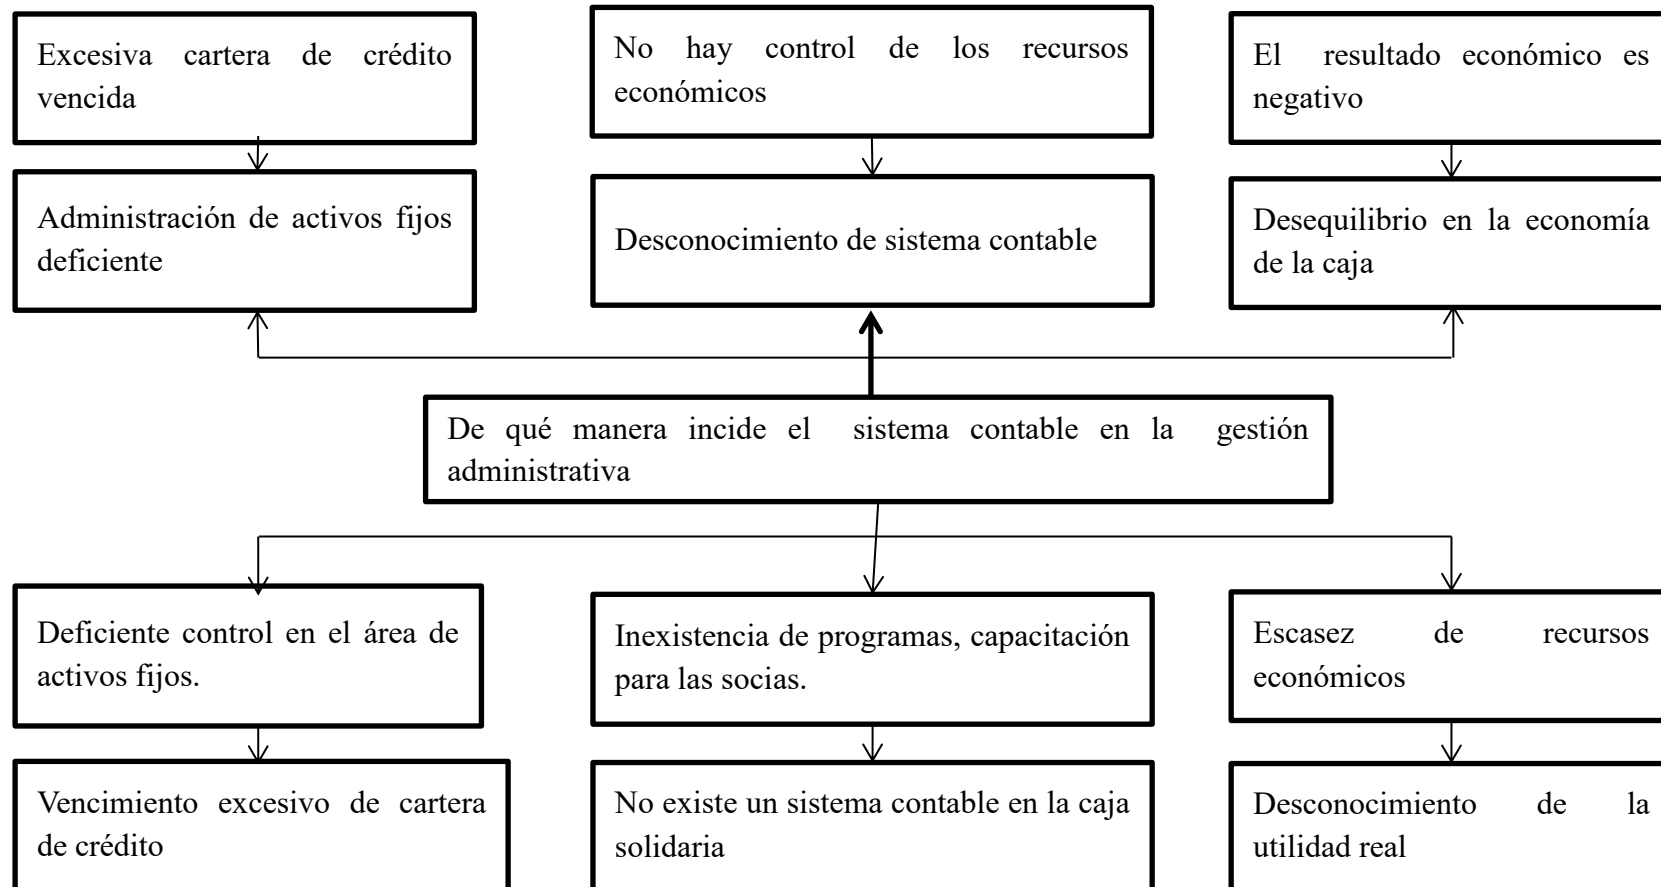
Excesiva cartera de crédito vencida

Administración de activos fijos deficiente

No hay control de los recursos económicos

Desconocimiento de sistema contable

El resultado económico es negativo

Desequilibrio en la economía de la caja

De qué manera incide el sistema contable en la gestión administrativa

Deficiente control en el área de activos fijos.

Vencimiento excesivo de cartera de crédito

Inexistencia de programas, capacitación para las socias.

No existe un sistema contable en la caja solidaria

Escasez de recursos económicos

Desconocimiento de la utilidad real